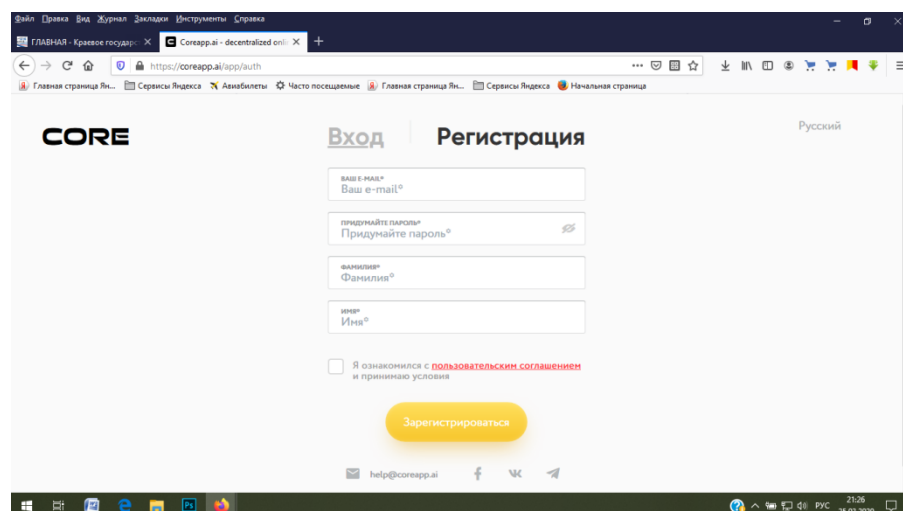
Файл Правка Вид Журнал Закладки Инструменты Справка

ГЛАВНАЯ - Краевое государс
Coreapp.ai - decentralized onli

https://coreapp.ai/app/auth

Главная страница Ян... Сервисы Яндекса Авиабилеты Часто посещаемые Главная страница Ян... Сервисы Яндекса Начальная страница

CORE

Вход Регистрация

Русский

ВАШ E-MAIL*
Ваш e-mail*

ПРИДУМАЙТЕ ПАРОЛЬ*
Придумайте пароль*

ФАМИЛИЯ*
Фамилия*

ИМЯ*
Имя*

Я ознакомился с пользовательским соглашением и принимаю условия

Зарегистрироваться

help@coreapp.ai

РУС 21:26